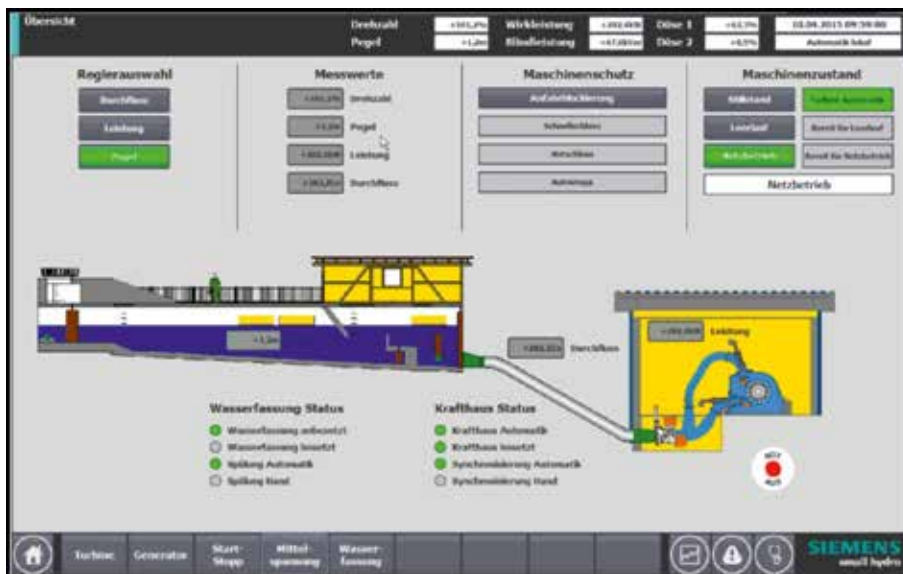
Übersicht

Drehzahl +101,2%
Pegel +1,2m
Wirkleistung +202,4kW
Blindleistung +67,0kVar
Düse 1 +63,7%
Düse 2 +0,0%
18.08.2015 09:59:00
Automatik lokal

Reglerauswahl

Durchfluss
Leistung
Pegel

Messwerte

+101,2% Drehzahl
+1,2m Pegel
+202,0kW Leistung
+202,2l/s Durchfluss

Maschinenschutz

Aufzeichnung
Schnellschluss
Notschluss
Notstopp

Maschinenzustand

Stillstand
Turbine Automatik
Leerlauf
Bereit für Leerlauf
Netzbetrieb
Bereit für Netzbetrieb
Netzbetrieb

+1,2m

+202,2l/s Durchfluss

+202,0kW Leistung

Wasserfassung Status

Wasserfassung aufgesetzt
Wasserfassung besetzt
Spülung Automatik
Spülung Hand

Krafthaus Status

Krafthaus Automatik
Krafthaus besetzt
Synchronisierung Automatik
Synchronisierung Hand

NOT AUS

Turbine
Generator
Start-Stopp
Mittel-spannung
Wasser-fassung

SIEMENS
small hydro